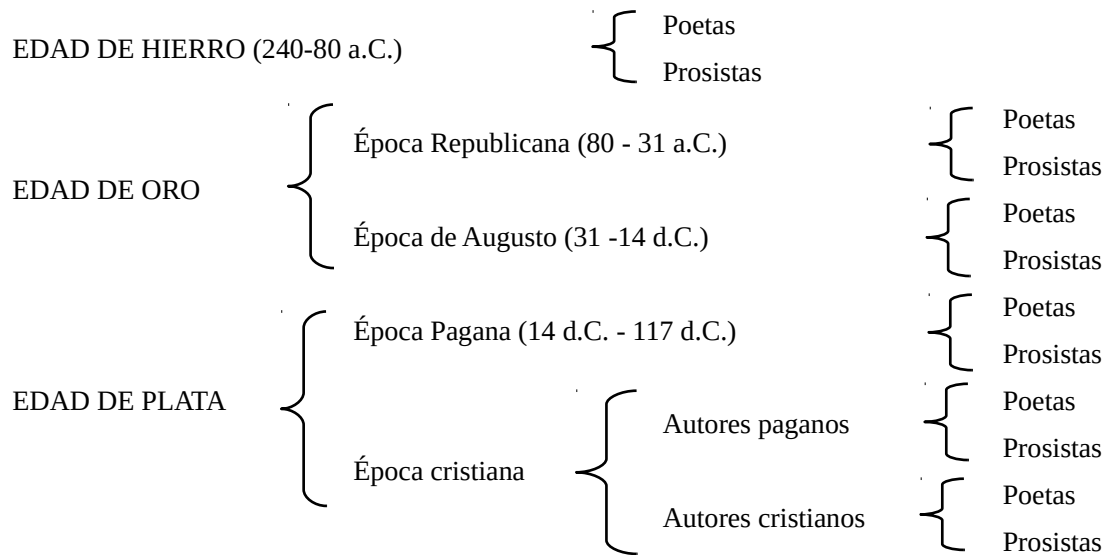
EDAD DE HIERRO (240-80 a.C.)
Poetas
Prosistas

EDAD DE ORO
Época Republicana (80 - 31 a.C.)
Poetas
Prosistas
Época de Augusto (31 -14 d.C.)
Poetas
Prosistas

EDAD DE PLATA
Época Pagana (14 d.C. - 117 d.C.)
Poetas
Prosistas
Época cristiana
Autores paganos
Poetas
Prosistas
Autores cristianos
Poetas
Prosistas